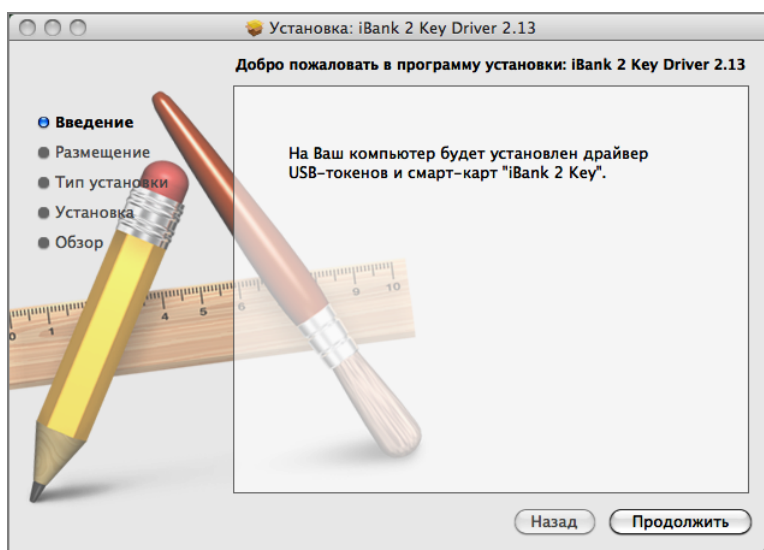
Установка: iBank 2 Key Driver 2.13

Добро пожаловать в программу установки: iBank 2 Key Driver 2.13

Введение
Размещение
Тип установки
Установка
Обзор

На Ваш компьютер будет установлен драйвер USB-токенов и смарт-карт "iBank 2 Key".

0 1 4 5 6 9 10

Назад
Продолжить